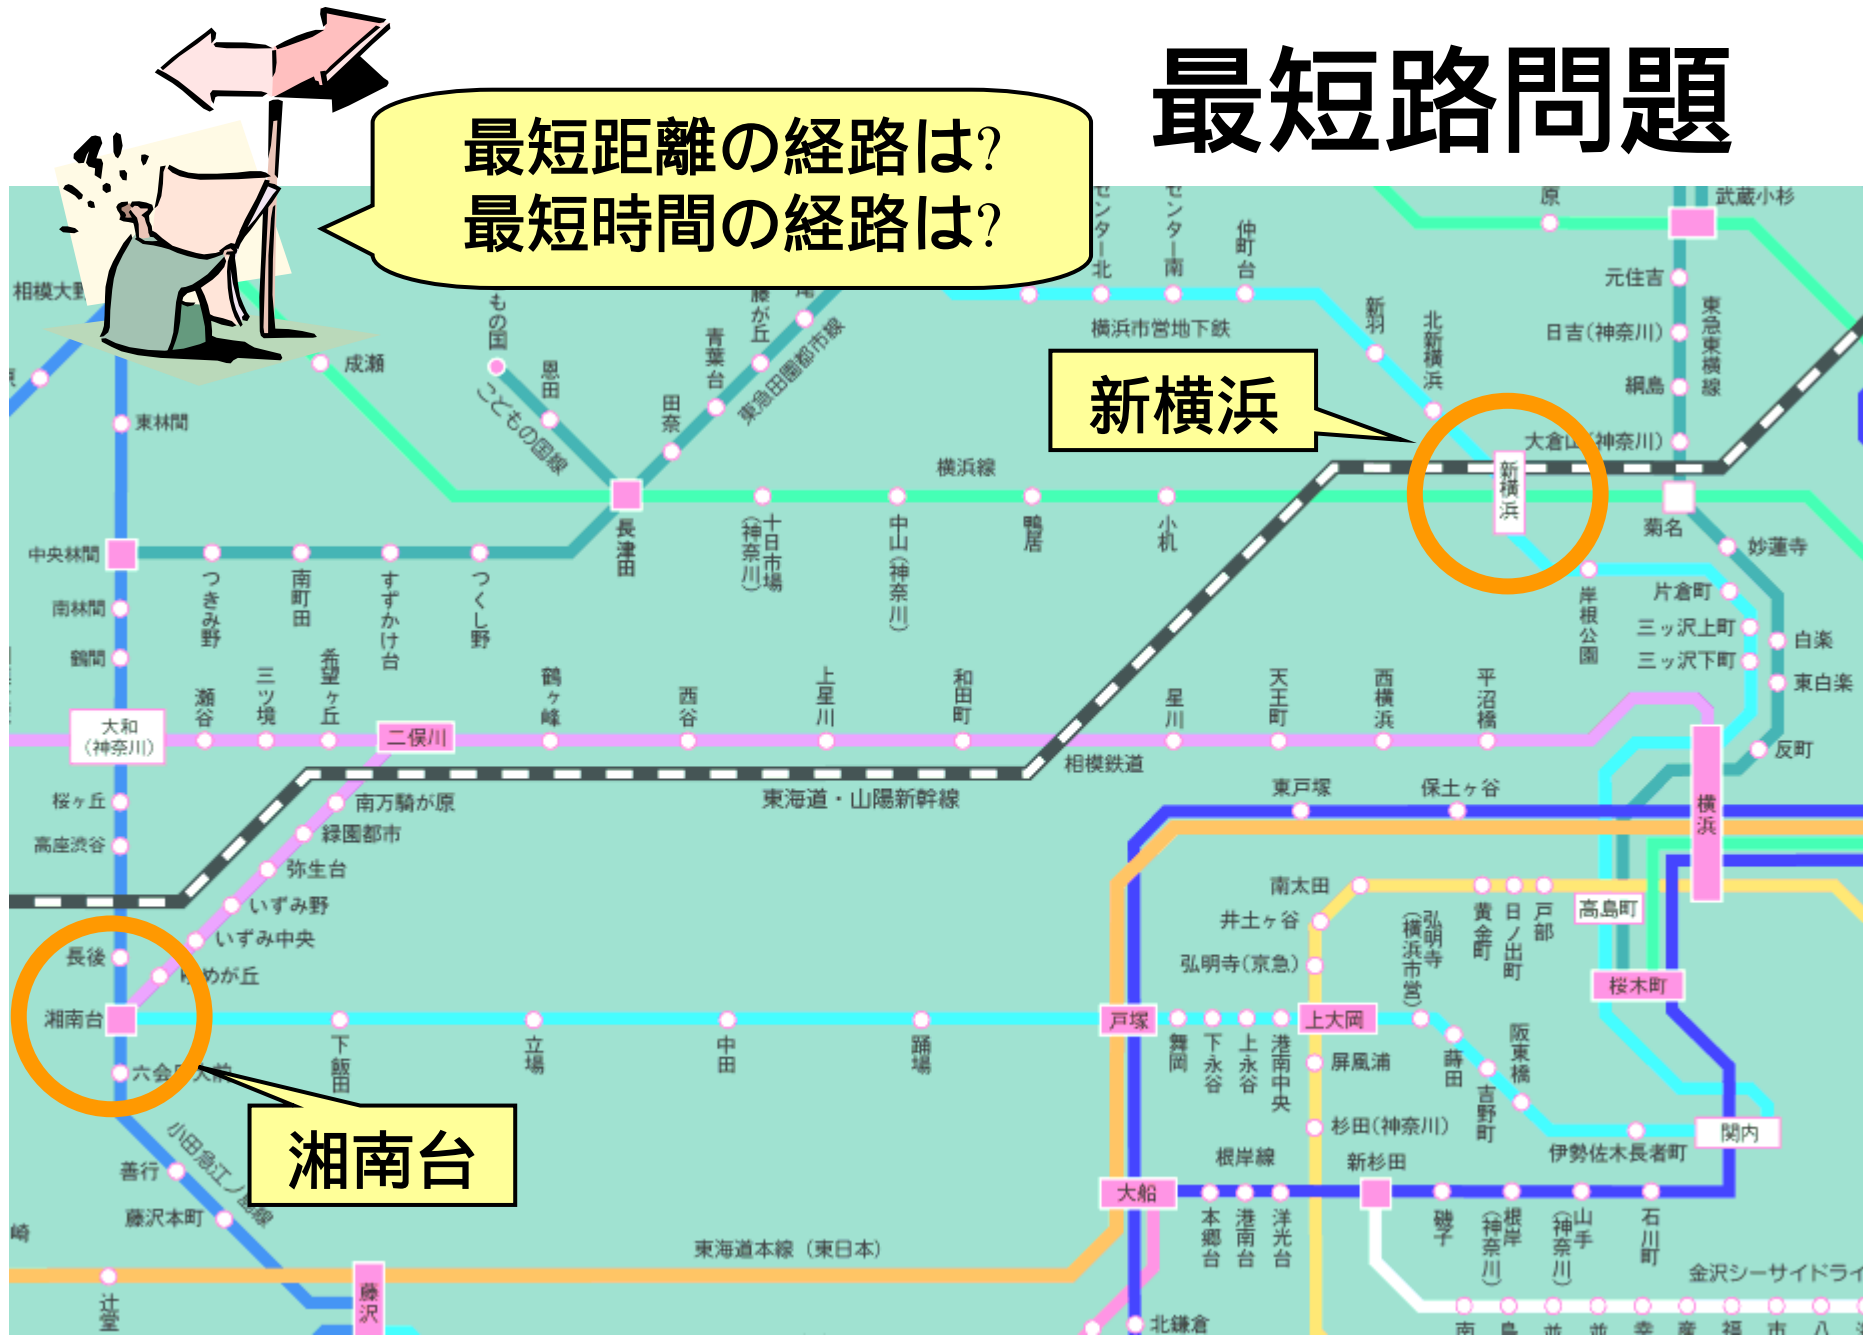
最短路問題

最短距離の経路は?
最短時間の経路は?

新横浜

湘南台

相模大野
成瀬
東林間
中央林間
南林間
鶴間
大和(神奈川)
桜ヶ丘
高座渋谷
長後
湘南台
六会日大前
善行
藤沢本町
辻堂
藤沢
こどもの国
恩田
こどもの国線
田奈
青葉台
藤が丘
東急田園都市線
長津田
つきみ野
南町田
すずかけ台
つくし野
十日市場(神奈川)
中山(神奈川)
鴨居
小机
横浜線
センター北
センター南
仲町台
横浜市営地下鉄
新羽
北新横浜
新横浜
原
武蔵小杉
元住吉
日吉(神奈川)
綱島
大倉山(神奈川)
東急東横線
菊名
妙蓮寺
岸根公園
片倉町
三ッ沢上町
三ッ沢下町
白楽
東白楽
反町
横浜
瀬谷
三ツ境
希望ヶ丘
二俣川
鶴ヶ峰
西谷
上星川
和田町
星川
天王町
西横浜
平沼橋
相模鉄道
東海道・山陽新幹線
南万騎が原
緑園都市
弥生台
いずみ野
いずみ中央
ゆめが丘
下飯田
立場
中田
踊場
東戸塚
保土ヶ谷
南太田
井土ヶ谷
弘明寺(京急)
弘明寺(横浜市営)
黄金町
日ノ出町
戸部
高島町
桜木町
戸塚
舞岡
下永谷
上永谷
港南中央
上大岡
屏風浦
蒔田
吉野町
阪東橋
杉田(神奈川)
関内
伊勢佐木長者町
根岸線
新杉田
大船
本郷台
港南台
洋光台
磯子
根岸(神奈川)
山手(神奈川)
石川町
金沢シーサイドライ
東海道本線(東日本)
北鎌倉
小田急江ノ島線